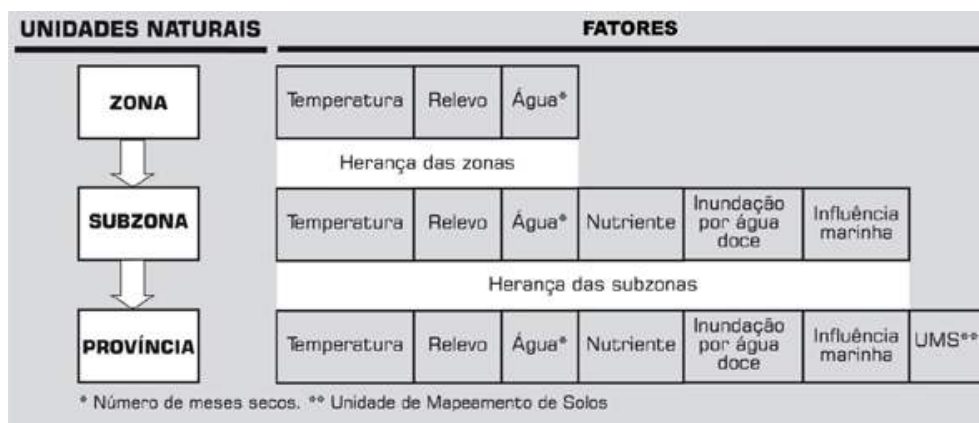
UNIDADES NATURAIS

FATORES

ZONA

| Temperatura | Relevo | Água* |
|---|---|---|

Herança das zonas

SUBZONA

| Temperatura | Relevo | Água* | Nutriente | Inundação por água doce | Influência marinha |
|---|---|---|---|---|---|

Herança das subzonas

PROVÍNCIA

| Temperatura | Relevo | Água* | Nutriente | Inundação por água doce | Influência marinha | UMS** |
|---|---|---|---|---|---|---|

* Número de meses secos. ** Unidade de Mapeamento de Solos